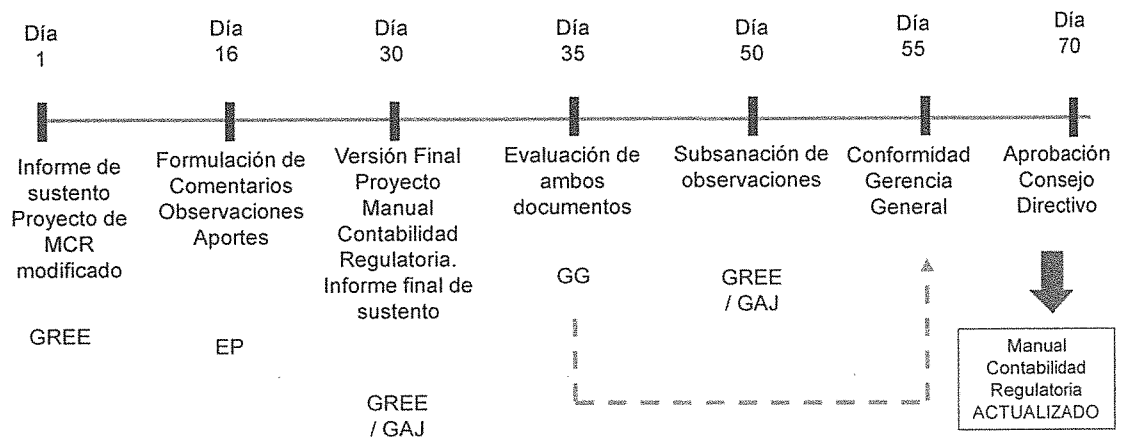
Día 1

Día 16

Día 30

Día 35

Día 50

Día 55

Día 70

Informe de sustento Proyecto de MCR modificado

GREE

Formulación de Comentarios Observaciones Aportes

EP

Versión Final Proyecto Manual Contabilidad Regulatoria. Informe final de sustento

GREE / GAJ

Evaluación de ambos documentos

GG

Subsanación de observaciones

GREE / GAJ

Conformidad Gerencia General

Aprobación Consejo Directivo

Manual Contabilidad Regulatoria ACTUALIZADO